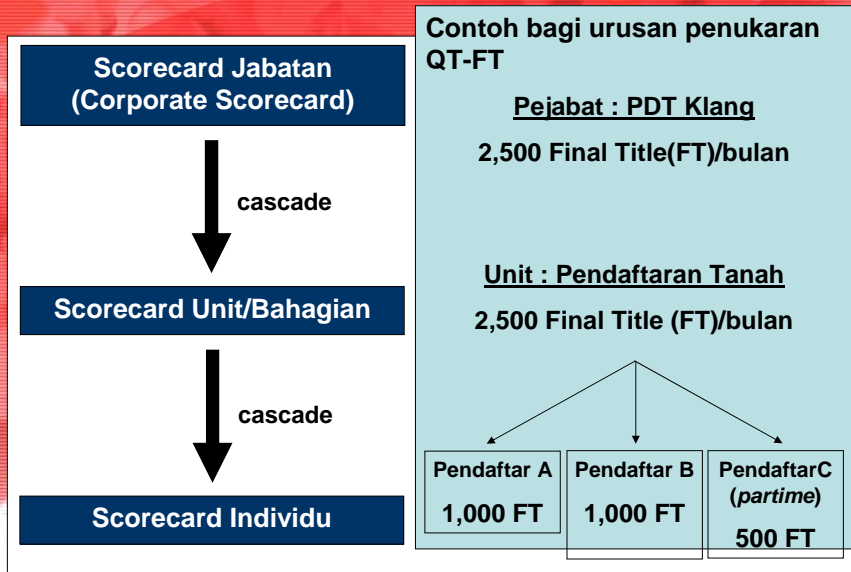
Scorecard Jabatan
(Corporate Scorecard)

cascade

Scorecard Unit/Bahagian

cascade

Scorecard Individu

Contoh bagi urusan penukaran QT-FT

Pejabat : PDT Klang

2,500 Final Title(FT)/bulan

Unit : Pendaftaran Tanah

2,500 Final Title (FT)/bulan

Pendaftar A
1,000 FT

Pendaftar B
1,000 FT

PendaftarC
(*partime*)
500 FT